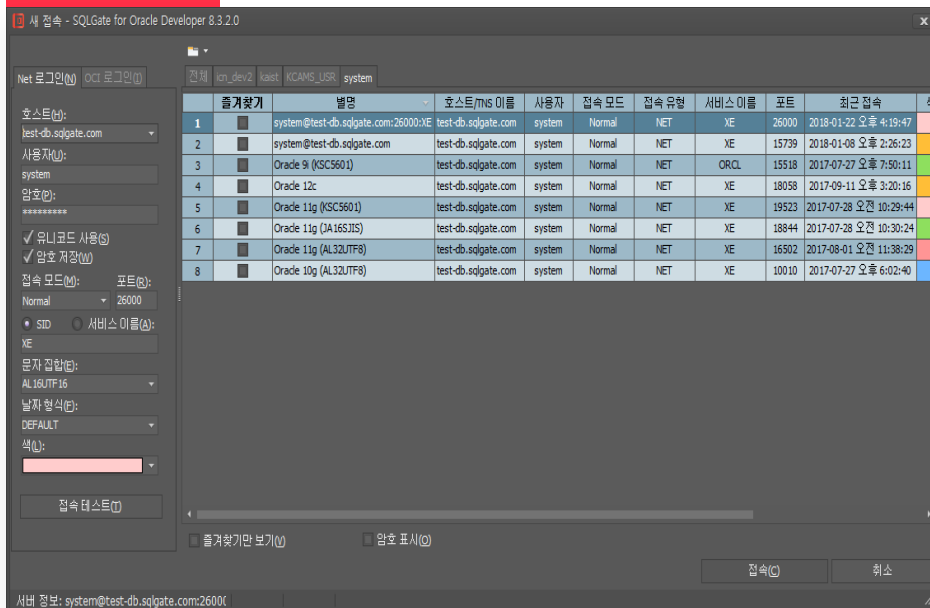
새 접속 - SQLGate for Oracle Developer 8.3.2.0

Net 로그인(N) OCI 로그인(I)

호스트(H):
test-db.sqlgate.com
사용자(U):
system
암호(P):
*********
✓ 유니코드 사용(S)
✓ 암호 저장(W)
접속 모드(M): 포트(R):
Normal 26000
SID 서비스 이름(A):
XE
문자 집합(E):
AL16UTF16
날자 형식(F):
DEFAULT
색(L):

접속 테스트(T)

전체 icn_dev2 kaist KCAMS_USR system

| | 즐겨찾기 | 별명 | 호스트/TNS 이름 | 사용자 | 접속 모드 | 접속 유형 | 서비스 이름 | 포트 | 최근 접속 |
|---|---|---|---|---|---|---|---|---|---|
| 1 | | system@test-db.sqlgate.com:26000:XE | test-db.sqlgate.com | system | Normal | NET | XE | 26000 | 2018-01-22 오후 4:19:47 |
| 2 | | system@test-db.sqlgate.com | test-db.sqlgate.com | system | Normal | NET | XE | 15739 | 2018-01-08 오후 2:26:23 |
| 3 | | Oracle 9i (KSC5601) | test-db.sqlgate.com | system | Normal | NET | ORCL | 15518 | 2017-07-27 오후 7:50:11 |
| 4 | | Oracle 12c | test-db.sqlgate.com | system | Normal | NET | XE | 18058 | 2017-09-11 오후 3:20:16 |
| 5 | | Oracle 11g (KSC5601) | test-db.sqlgate.com | system | Normal | NET | XE | 19523 | 2017-07-28 오전 10:29:44 |
| 6 | | Oracle 11g (JA16SJIS) | test-db.sqlgate.com | system | Normal | NET | XE | 18844 | 2017-07-28 오전 10:30:24 |
| 7 | | Oracle 11g (AL32UTF8) | test-db.sqlgate.com | system | Normal | NET | XE | 16502 | 2017-08-01 오전 11:38:29 |
| 8 | | Oracle 10g (AL32UTF8) | test-db.sqlgate.com | system | Normal | NET | XE | 10010 | 2017-07-27 오후 6:02:40 |

즐겨찾기만 보기(V) 암호 표시(O)

접속(C) 취소

서버 정보: system@test-db.sqlgate.com:2600(